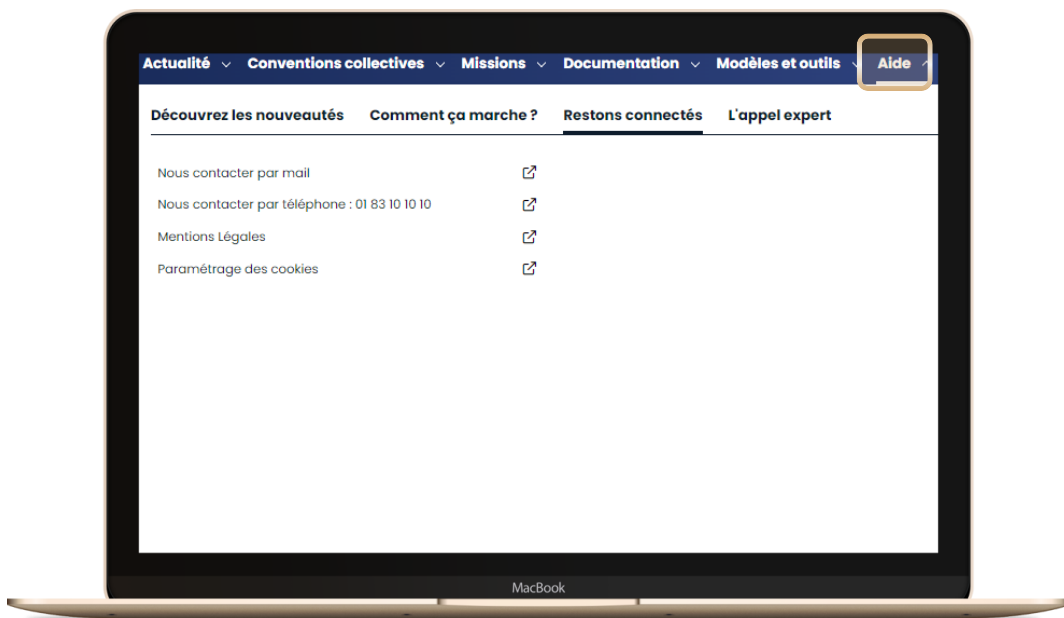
Actualité Conventions collectives Missions Documentation Modèles et outils Aide

Découvrez les nouveautés Comment ça marche ? Restons connectés L'appel expert

Nous contacter par mail

Nous contacter par téléphone : 01 83 10 10 10

Mentions Légales

Paramétrage des cookies

MacBook